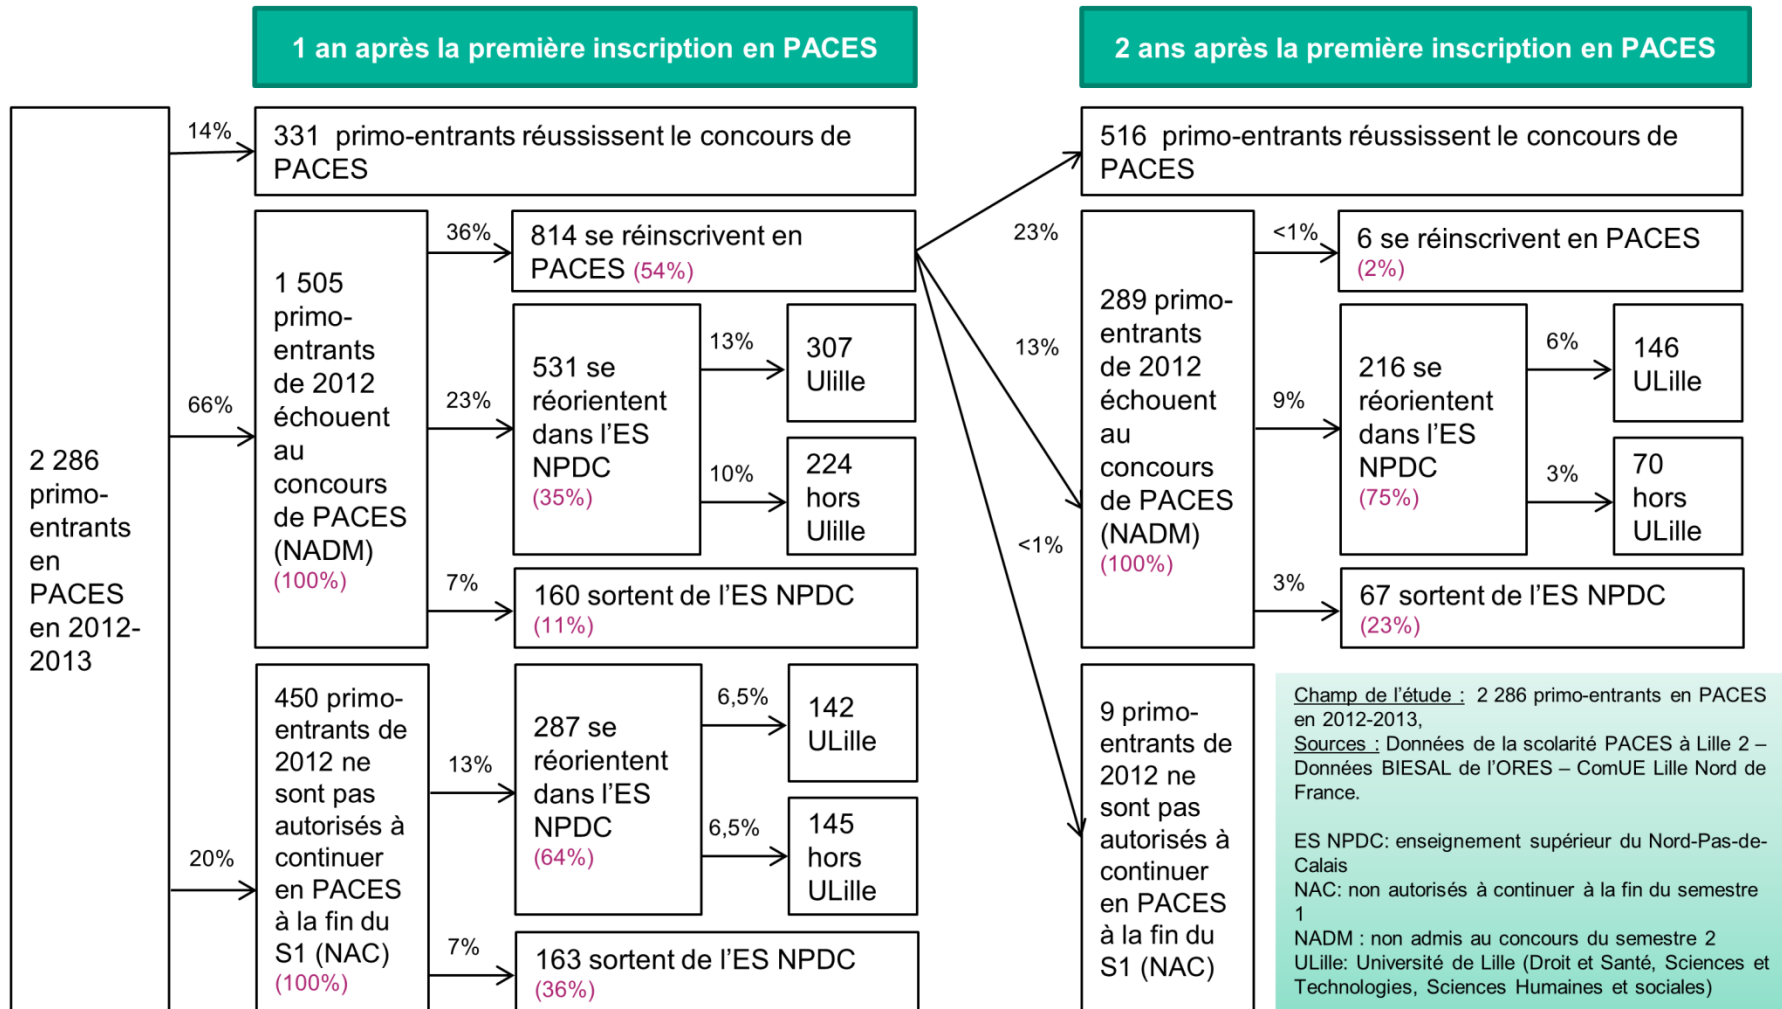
1 an après la première inscription en PACES

2 ans après la première inscription en PACES

2 286 primo-entrants en PACES en 2012-2013

14%

331 primo-entrants réussissent le concours de PACES

66%

1 505 primo-entrants de 2012 échouent au concours de PACES (NADM) (100%)

36%

814 se réinscrivent en PACES (54%)

23%

531 se réorientent dans l'ES NPDC (35%)

13%

307 Ulille

10%

224 hors Ulille

7%

160 sortent de l'ES NPDC (11%)

20%

450 primo-entrants de 2012 ne sont pas autorisés à continuer en PACES à la fin du S1 (NAC) (100%)

13%

287 se réorientent dans l'ES NPDC (64%)

6,5%

142 ULille

6,5%

145 hors ULille

7%

163 sortent de l'ES NPDC (36%)

23%

516 primo-entrants réussissent le concours de PACES

13%

289 primo-entrants de 2012 échouent au concours de PACES (NADM) (100%)

<1%

6 se réinscrivent en PACES (2%)

9%

216 se réorientent dans l'ES NPDC (75%)

6%

146 ULille

3%

70 hors ULille

3%

67 sortent de l'ES NPDC (23%)

<1%

9 primo-entrants de 2012 ne sont pas autorisés à continuer en PACES à la fin du S1 (NAC)

Champ de l'étude : 2 286 primo-entrants en PACES en 2012-2013,
Sources : Données de la scolarité PACES à Lille 2 – Données BIESAL de l'ORES – ComUE Lille Nord de France.

ES NPDC: enseignement supérieur du Nord-Pas-de-Calais
NAC: non autorisés à continuer à la fin du semestre 1
NADM : non admis au concours du semestre 2
ULille: Université de Lille (Droit et Santé, Sciences et Technologies, Sciences Humaines et sociales)